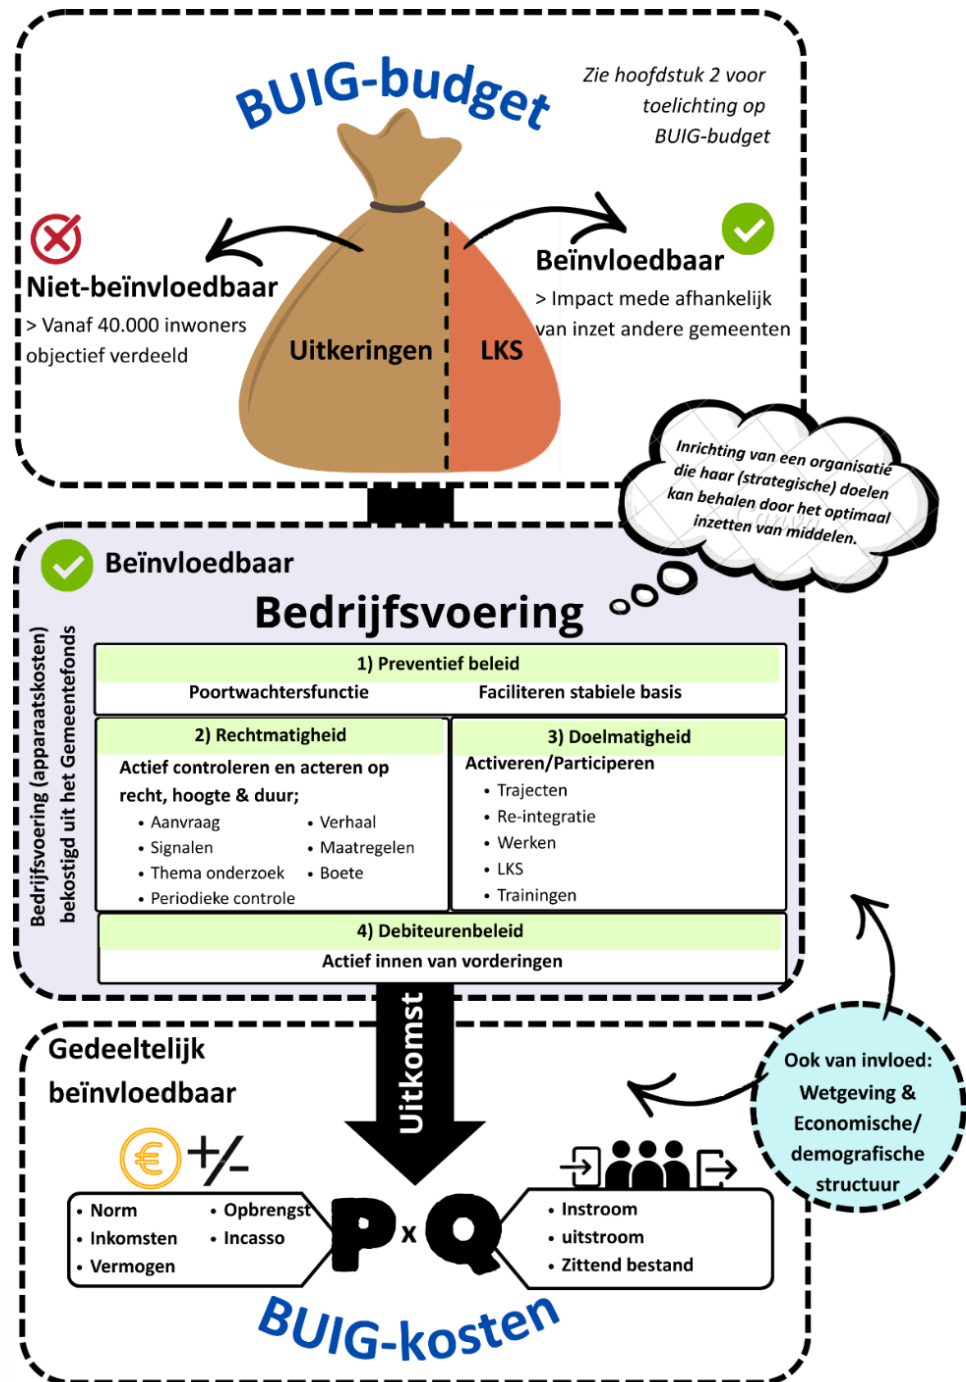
BUIG-budget

Zie hoofdstuk 2 voor toelichting op BUIG-budget

Niet-beïnvloedbaar
> Vanaf 40.000 inwoners objectief verdeeld

Uitkeringen | LKS

Beïnvloedbaar
> Impact mede afhankelijk van inzet andere gemeenten

Inrichting van een organisatie die haar (strategische) doelen kan behalen door het optimaal inzetten van middelen.

Beïnvloedbaar

Bedrijfsvoering

Bedrijfsvoering (apparaatskosten) bekostigd uit het Gemeentefonds

1) Preventief beleid
Poortwachtersfunctie | Faciliteren stabiele basis

2) Rechtmatigheid
Actief controleren en acteren op recht, hoogte & duur;
• Aanvraag
• Signalen
• Thema onderzoek
• Periodieke controle
• Verhaal
• Maatregelen
• Boete

3) Doelmatigheid
Activeren/Participeren
• Trajecten
• Re-integratie
• Werken
• LKS
• Trainingen

4) Debiteurenbeleid
Actief innen van vorderingen

Uitkomst

Gedeeltelijk beïnvloedbaar

Ook van invloed: Wetgeving & Economische/ demografische structuur

€ +/-

• Norm
• Inkomsten
• Vermogen
• Opbrengst
• Incasso

P x Q

• Instroom
• uitstroom
• Zittend bestand

BUIG-kosten